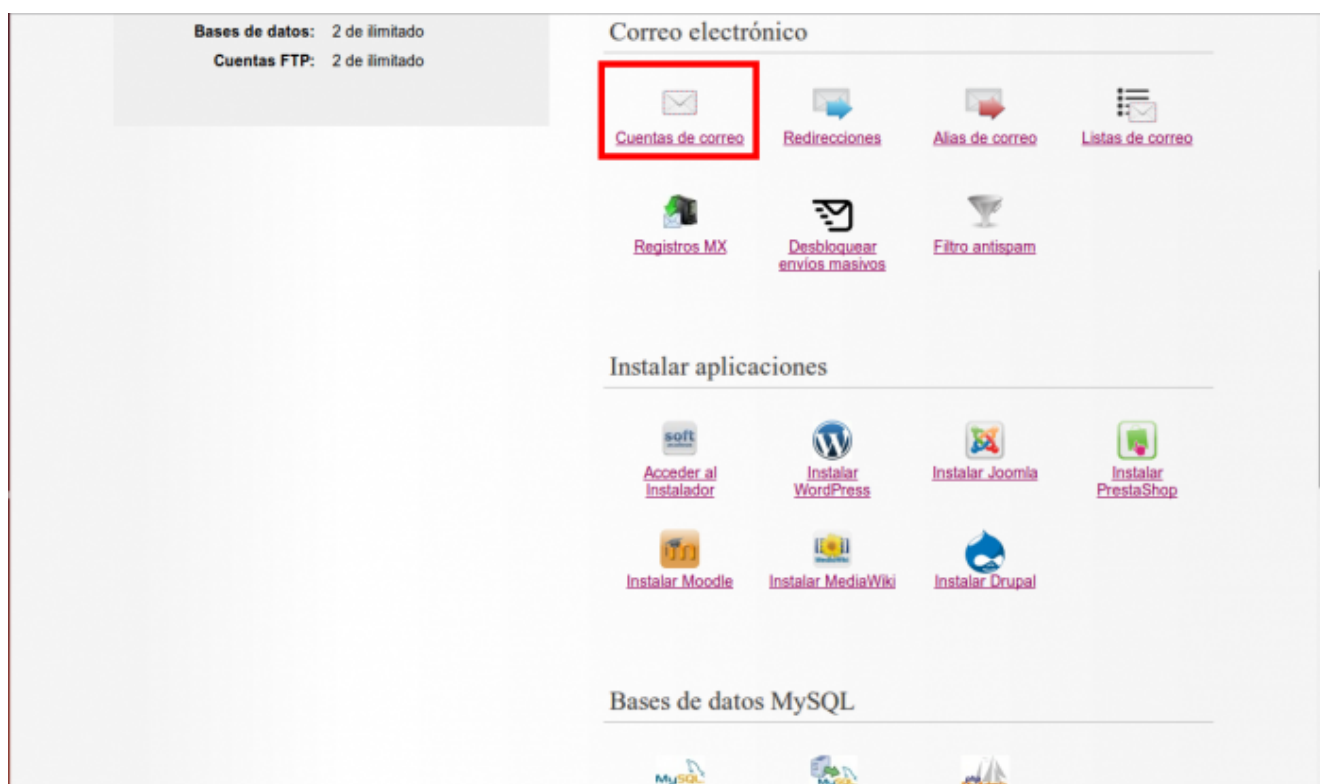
Bases de datos: 2 de ilimitado
Cuentas FTP: 2 de ilimitado

Correo electrónico

Cuentas de correo
Redirecciones
Alias de correo
Listas de correo
Registros MX
Desbloquear envíos masivos
Filtro antispam

Instalar aplicaciones

Acceder al Instalador
Instalar WordPress
Instalar Joomla
Instalar PrestaShop
Instalar Moodle
Instalar MediaWiki
Instalar Drupal

Bases de datos MySQL